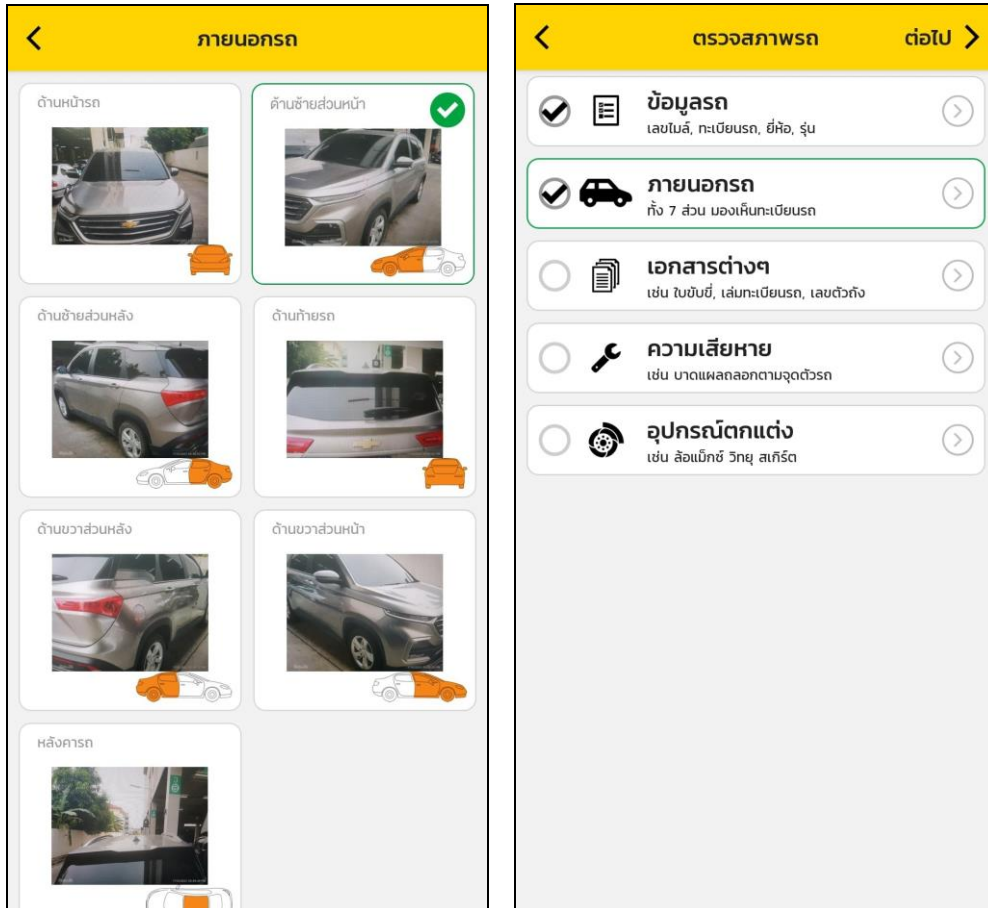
ภายนอกรถ

ด้านหน้ารถ

ด้านซ้ายส่วนหน้า

ด้านซ้ายส่วนหลัง

ด้านท้ายรถ

ด้านขวาส่วนหลัง

ด้านขวาส่วนหน้า

หลังคารถ

ตรวจสภาพรถ

ต่อไป

ข้อมูลรถ
เลขไมล์, ทะเบียนรถ, ยี่ห้อ, รุ่น

ภายนอกรถ
ทั้ง 7 ส่วน มองเห็นทะเบียนรถ

เอกสารต่างๆ
เช่น ใบขับขี่, เล่มทะเบียนรถ, เลขตัวถัง

ความเสียหาย
เช่น บาดแผลถลอกตามจุดตัวรถ

อุปกรณ์ตกแต่ง
เช่น ล้อแม็กซ์ วิทยุ สเกิร์ต